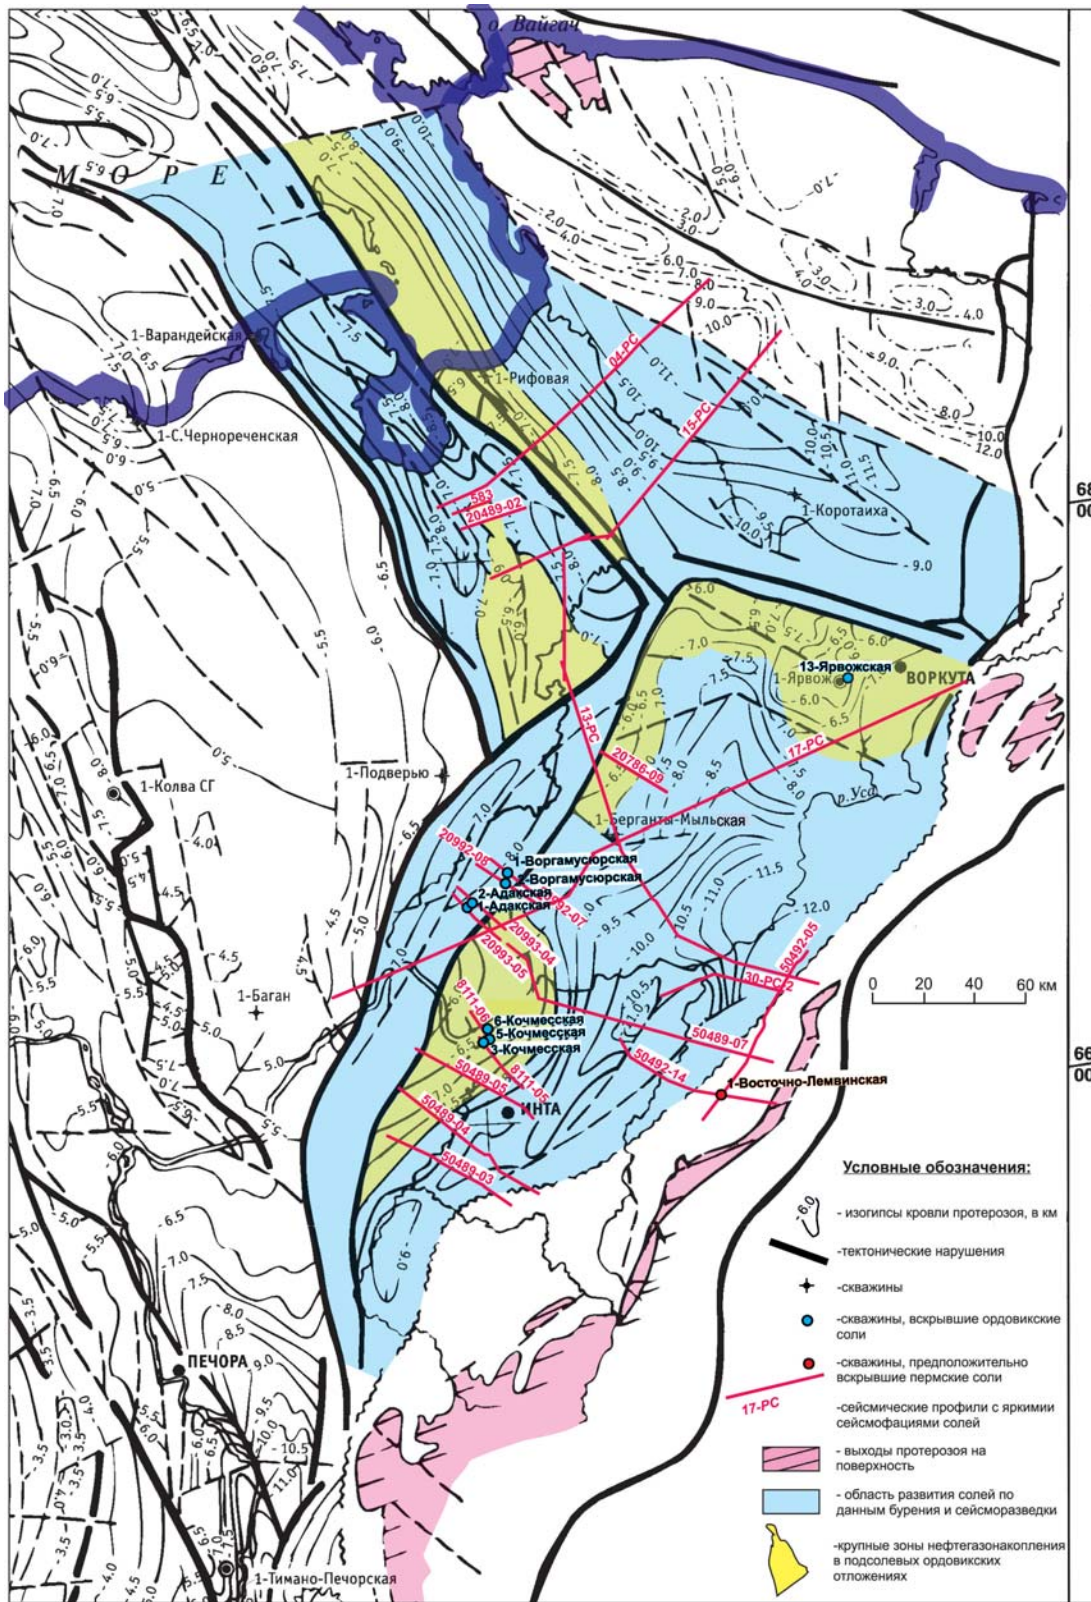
о. Вайгач

М О Р Е

1-Варандейская

1-Рифовая

1-С.Черенореческая

1-Коротаиха

04-РС

15-РС

583

20489-02

13-Ярвожская

1-Ярвож

ВОРКУТА

13-РС

20786-09

17-РС

р. Уса

1-Подверью

1-Колва СГ

1-Берганты-Мыльская

20992-08

1-Воргамусюрская

2-Воргамусюрская

2-Адакская

1-Адакская

20992-07

20993-04

20993-05

1-Баган

8111-06

6-Кочмесская

5-Кочмесская

3-Кочмесская

8111-05

50489-05

50489-04

50489-03

ИНТА

50489-07

50492-14

30-РС-2

50492-05

1-Восточно-Лемвинская

0 20 40 60 км

68 00

66 00

ПЕЧОРА

1-Тимано-Печорская

Условные обозначения:

- изогипсы кровли протерозоя, в км

-тектонические нарушения

-скважины

-скважины, вскрывшие ордовикские соли

-скважины, предположительно вскрывшие пермские соли

17-РС

-сейсмические профили с яркими сейсмофациями солей

- выходы протерозоя на поверхность

- область развития солей по данным бурения и сейсморазведки

-крупные зоны нефтегазонакопления в подсолевых ордовикских отложениях